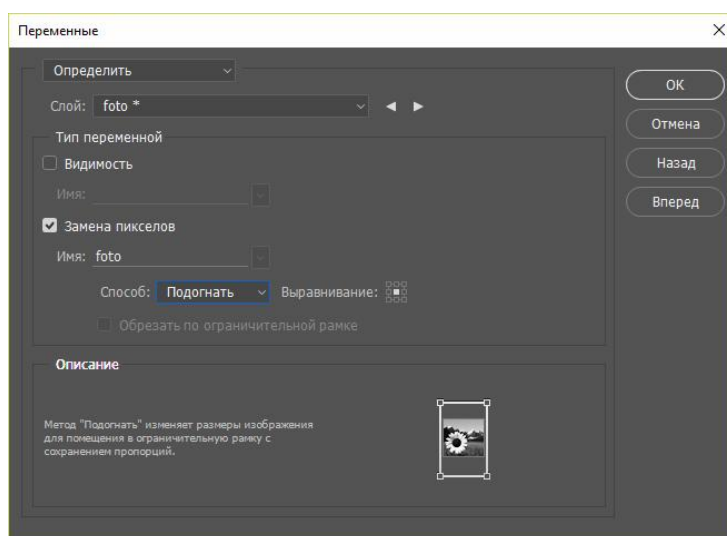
Переменные

×

Определить

Слой: foto *

Тип переменной

Видимость

Имя:

Замена пикселов

Имя: foto

Способ: Подогнать

Выравнивание:

Обрезать по ограничительной рамке

Описание

Метод "Подогнать" изменяет размеры изображения для помещения в ограничительную рамку с сохранением пропорций.

OK

Отмена

Назад

Вперед